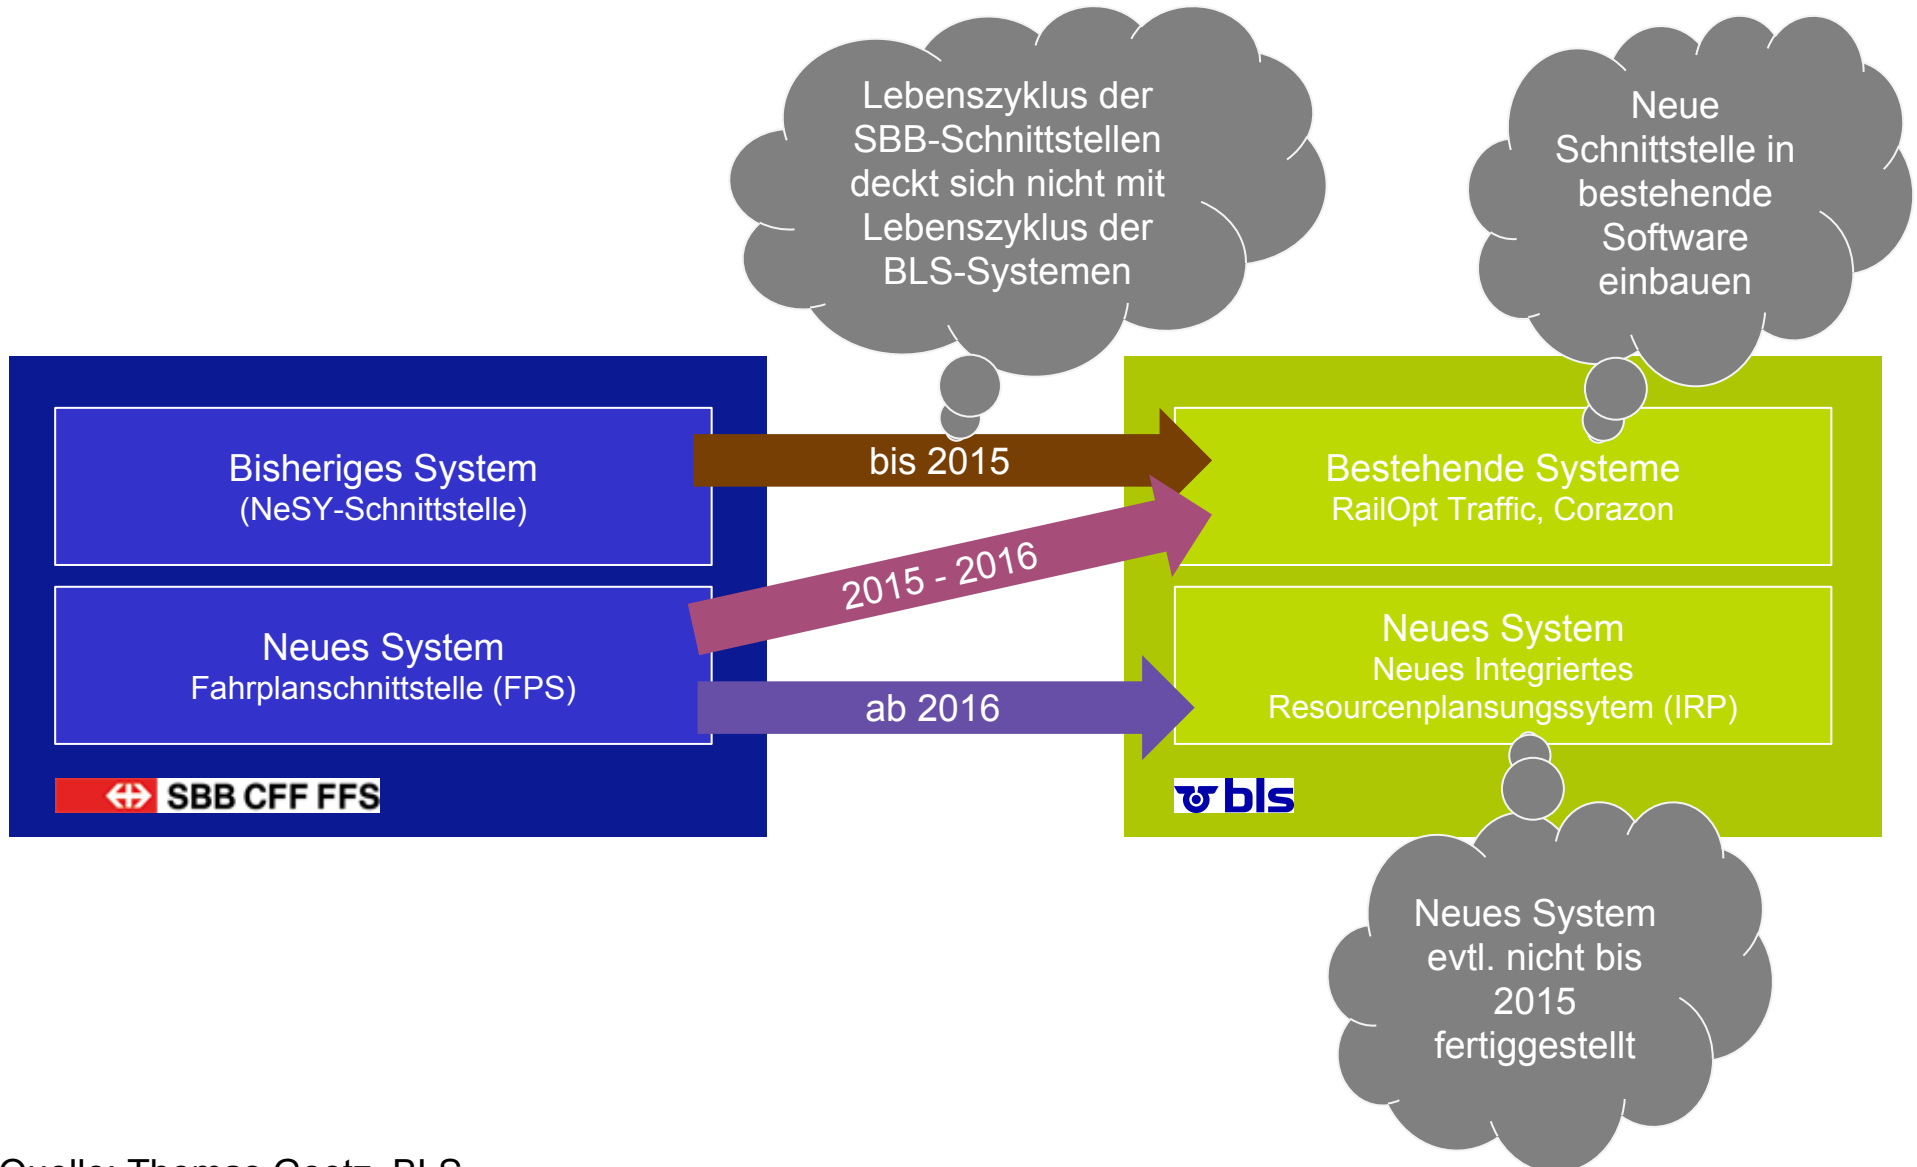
Lebenszyklus der SBB-Schnittstellen deckt sich nicht mit Lebenszyklus der BLS-Systemen

Neue Schnittstelle in bestehende Software einbauen

Bisheriges System
(NeSY-Schnittstelle)

Neues System
Fahrplanschnittstelle (FPS)

SBB CFF FFS

bis 2015

2015 - 2016

ab 2016

Bestehende Systeme
RailOpt Traffic, Corazon

Neues System
Neues Integriertes Resourcenplansungssytem (IRP)

bls

Neues System evtl. nicht bis 2015 fertiggestellt

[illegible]